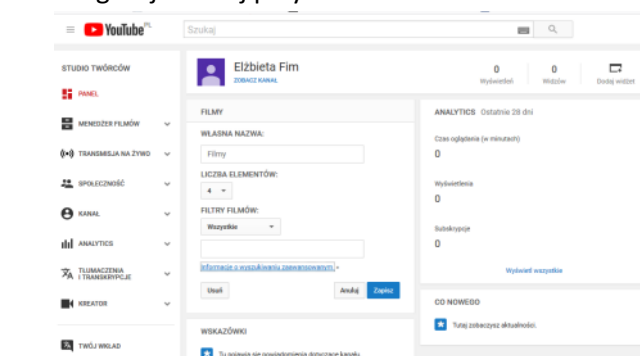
YouTube PL
Szukaj

STUDIO TWÓRCÓW
PANEL
MENEDŻER FILMÓW
TRANSMISJA NA ŻYWO
SPOŁECZNOŚĆ
KANAŁ
ANALYTICS
TŁUMACZENIA I TRANSKRYPCJE
KREATOR
TWÓJ WKŁAD

Elżbieta Fim
ZOBACZ KANAŁ

0
Wyświetleń
0
Widzów
Dodaj widżet

FILMY
WŁASNA NAZWA:
Filmy
LICZBA ELEMENTÓW:
4
FILTRY FILMÓW:
Wszystkie
Informacje o wyszukiwaniu zaawansowanym
Usuń
Anuluj
Zapisz

WSKAZÓWKI
Tu pojawią się powiadomienia dotyczące kanału

ANALYTICS Ostatnie 28 dni
Czas oglądania (w minutach)
0
Wyświetlenia
0
Subskrypcje
0
Wyświetl wszystkie

CO NOWEGO
Tutaj zobaczysz aktualności.